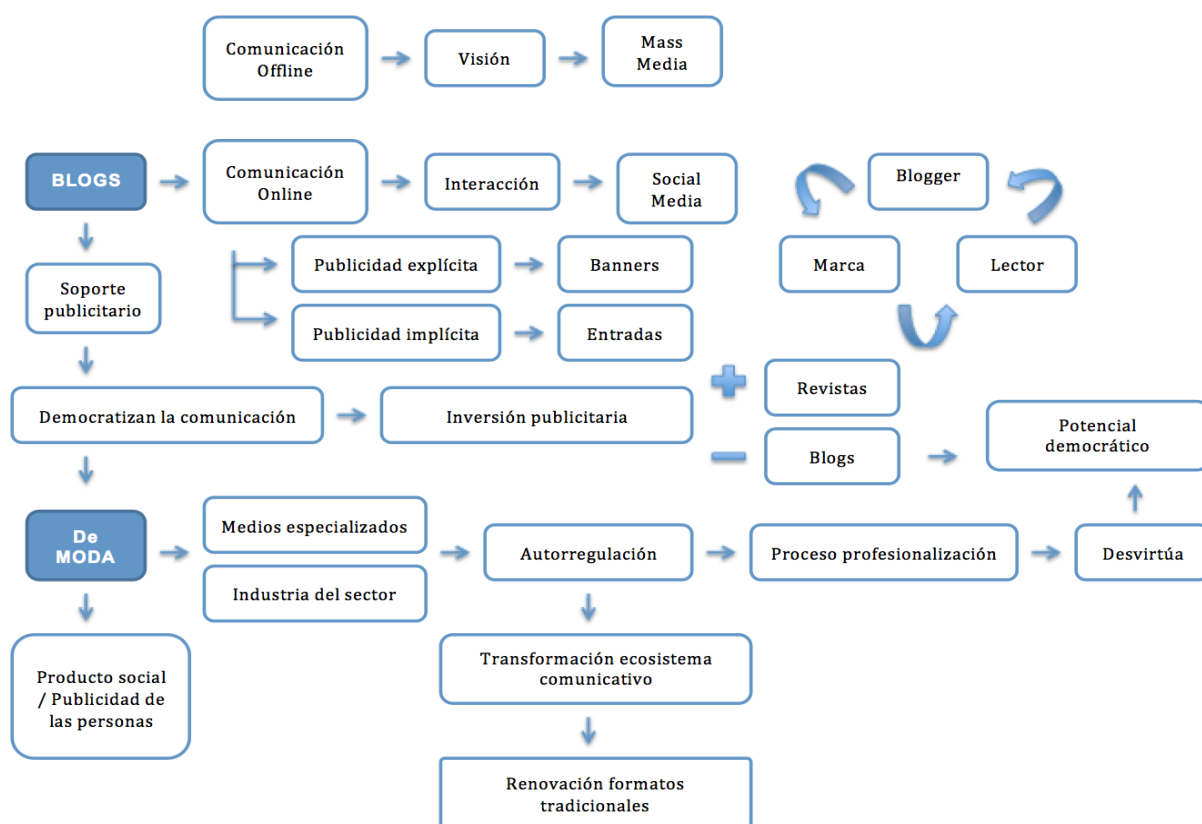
Comunicación Offline

Visión

Mass Media

BLOGS

Comunicación Online

Interacción

Social Media

Blogger

Marca

Lector

Publicidad explícita

Banners

Publicidad implícita

Entradas

Soporte publicitario

Democratizan la comunicación

Inversión publicitaria

+

Revistas

−

Blogs

Potencial democrático

De MODA

Medios especializados

Industria del sector

Autorregulación

Proceso profesionalización

Desvirtúa

Producto social / Publicidad de las personas

Transformación ecosistema comunicativo

Renovación formatos tradicionales